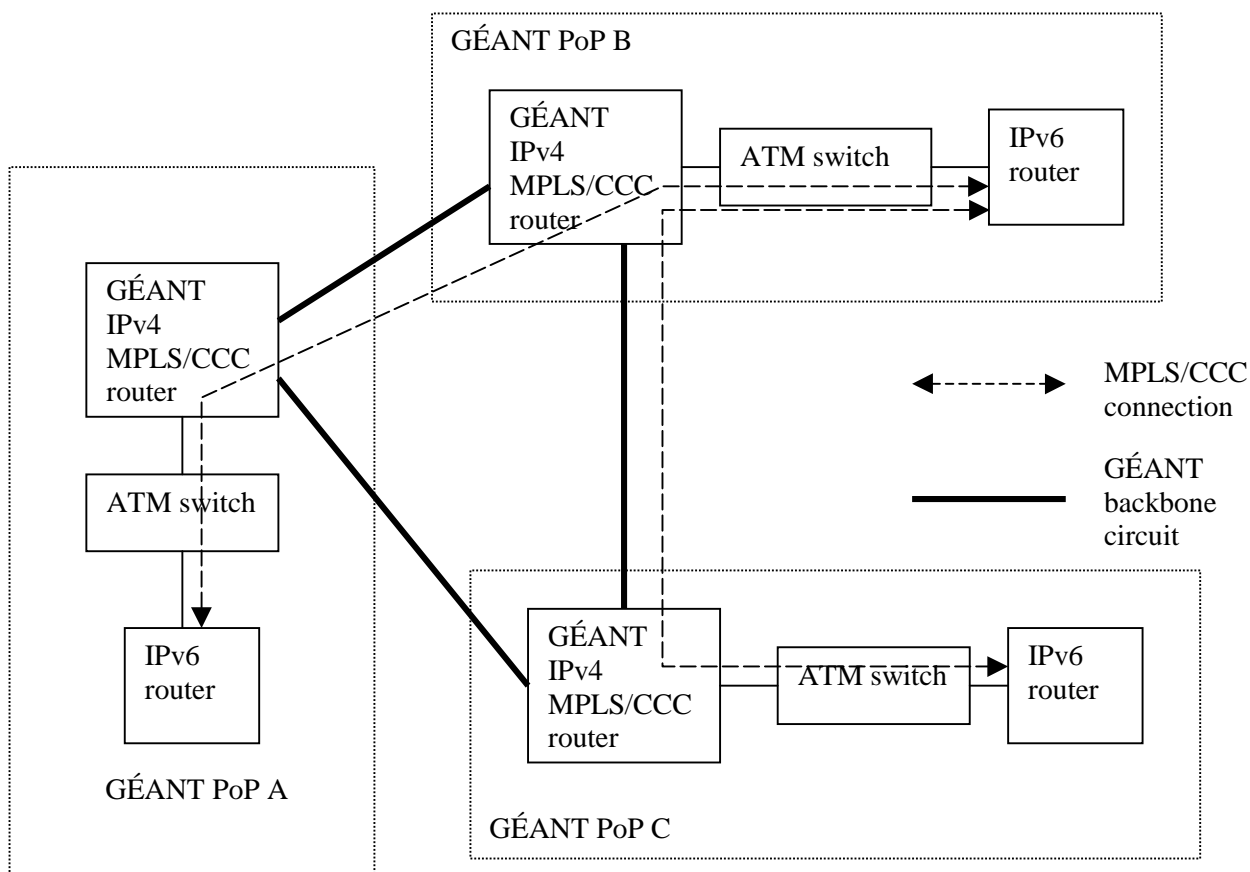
GÉANT PoP B

GÉANT IPv4 MPLS/CCC router

ATM switch

IPv6 router

GÉANT IPv4 MPLS/CCC router

MPLS/CCC connection

GÉANT backbone circuit

ATM switch

IPv6 router

GÉANT IPv4 MPLS/CCC router

ATM switch

IPv6 router

GÉANT PoP A

GÉANT PoP C